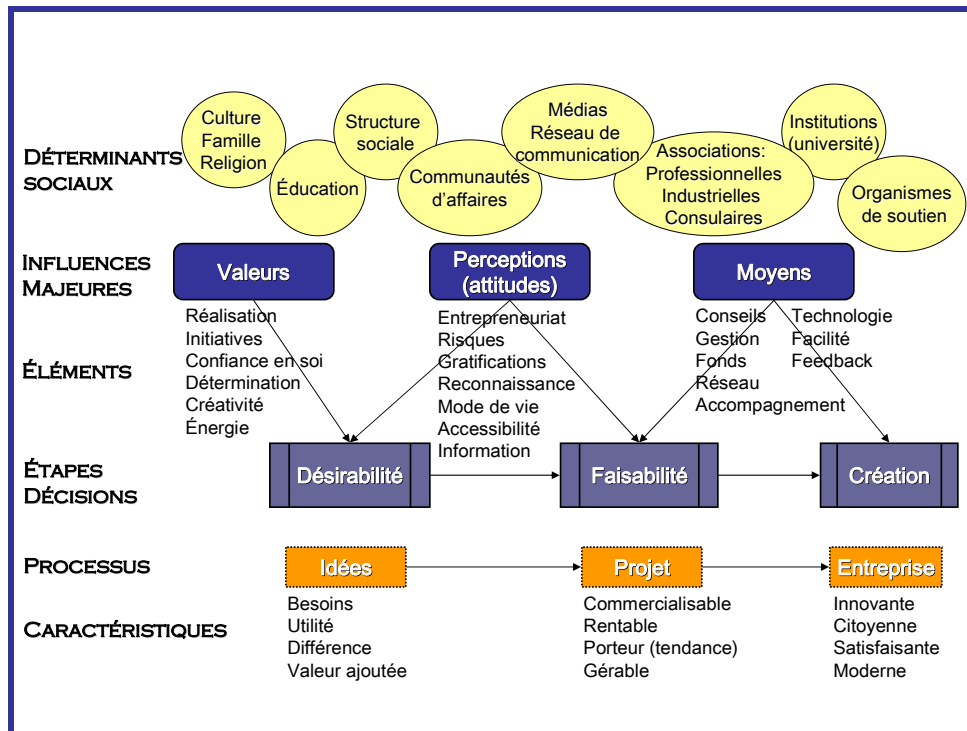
Déterminants sociaux

Culture
Famille
Religion

Éducation

Structure sociale

Communautés d'affaires

Médias
Réseau de communication

Associations:
Professionnelles
Industrielles
Consulaires

Institutions (université)

Organismes de soutien

Influences majeures

Valeurs

Perceptions (attitudes)

Moyens

Éléments

Réalisation
Initiatives
Confiance en soi
Détermination
Créativité
Énergie

Entrepreneuriat
Risques
Gratifications
Reconnaissance
Mode de vie
Accessibilité
Information

Conseils
Gestion
Fonds
Réseau
Accompagnement

Technologie
Facilité
Feedback

Étapes Décisions

Désirabilité

Faisabilité

Création

Processus

Idées

Projet

Entreprise

Caractéristiques

Besoins
Utilité
Différence
Valeur ajoutée

Commercialisable
Rentable
Porteur (tendance)
Gérable

Innovante
Citoyenne
Satisfaisante
Moderne